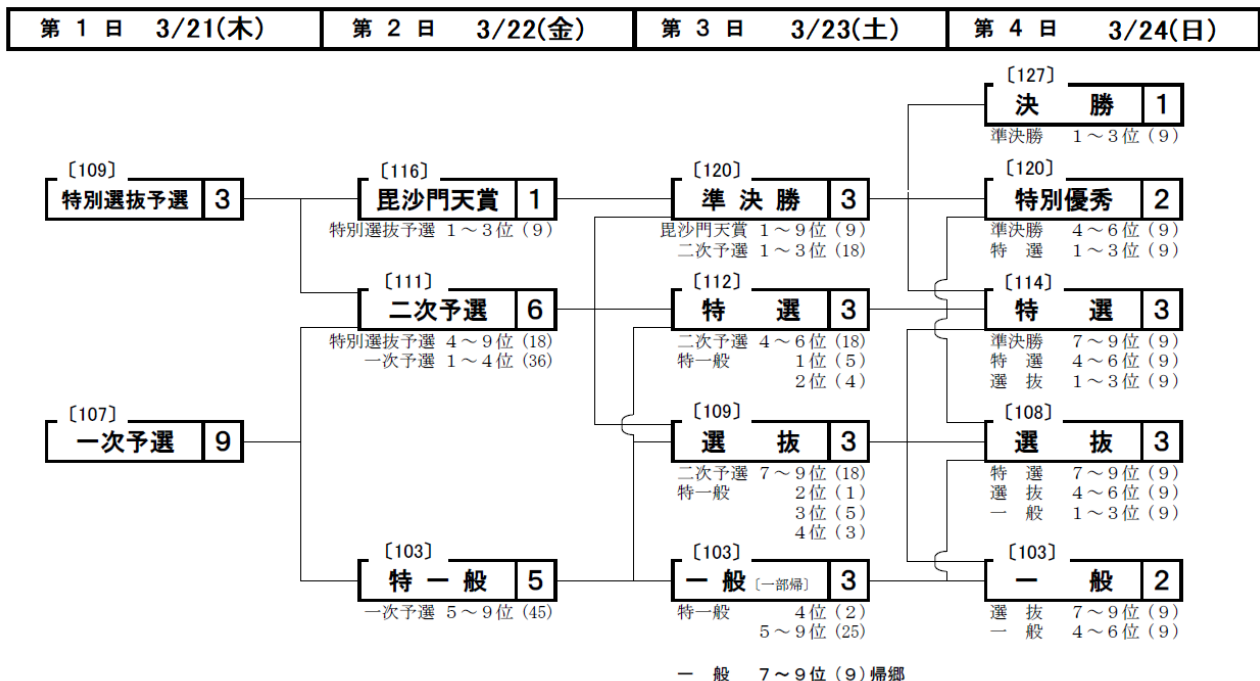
| 第 1 日 3/21(木) | 第 2 日 3/22(金) | 第 3 日 3/23(土) | 第 4 日 3/24(日) |
|---|---|---|---|

〔109〕
特別選抜予選 3

〔107〕
一次予選 9

〔116〕
毘沙門天賞 1
特別選抜予選 1～3位（9）

〔111〕
二次予選 6
特別選抜予選 4～9位（18）
一次予選 1～4位（36）

〔103〕
特 一 般 5
一次予選 5～9位（45）

〔120〕
準 決 勝 3
毘沙門天賞 1～9位（9）
二次予選 1～3位（18）

〔112〕
特 選 3
二次予選 4～6位（18）
特一般 1位（5）
2位（4）

〔109〕
選 抜 3
二次予選 7～9位（18）
特一般 2位（1）
3位（5）
4位（3）

〔103〕
一 般 [一部帰] 3
特一般 4位（2）
5～9位（25）

一 般 7～9位（9）帰郷

〔127〕
決 勝 1
準決勝 1～3位（9）

〔120〕
特別優秀 2
準決勝 4～6位（9）
特 選 1～3位（9）

〔114〕
特 選 3
準決勝 7～9位（9）
特 選 4～6位（9）
選 抜 1～3位（9）

〔108〕
選 抜 3
特 選 7～9位（9）
選 抜 4～6位（9）
一 般 1～3位（9）

〔103〕
一 般 2
選 抜 7～9位（9）
一 般 4～6位（9）